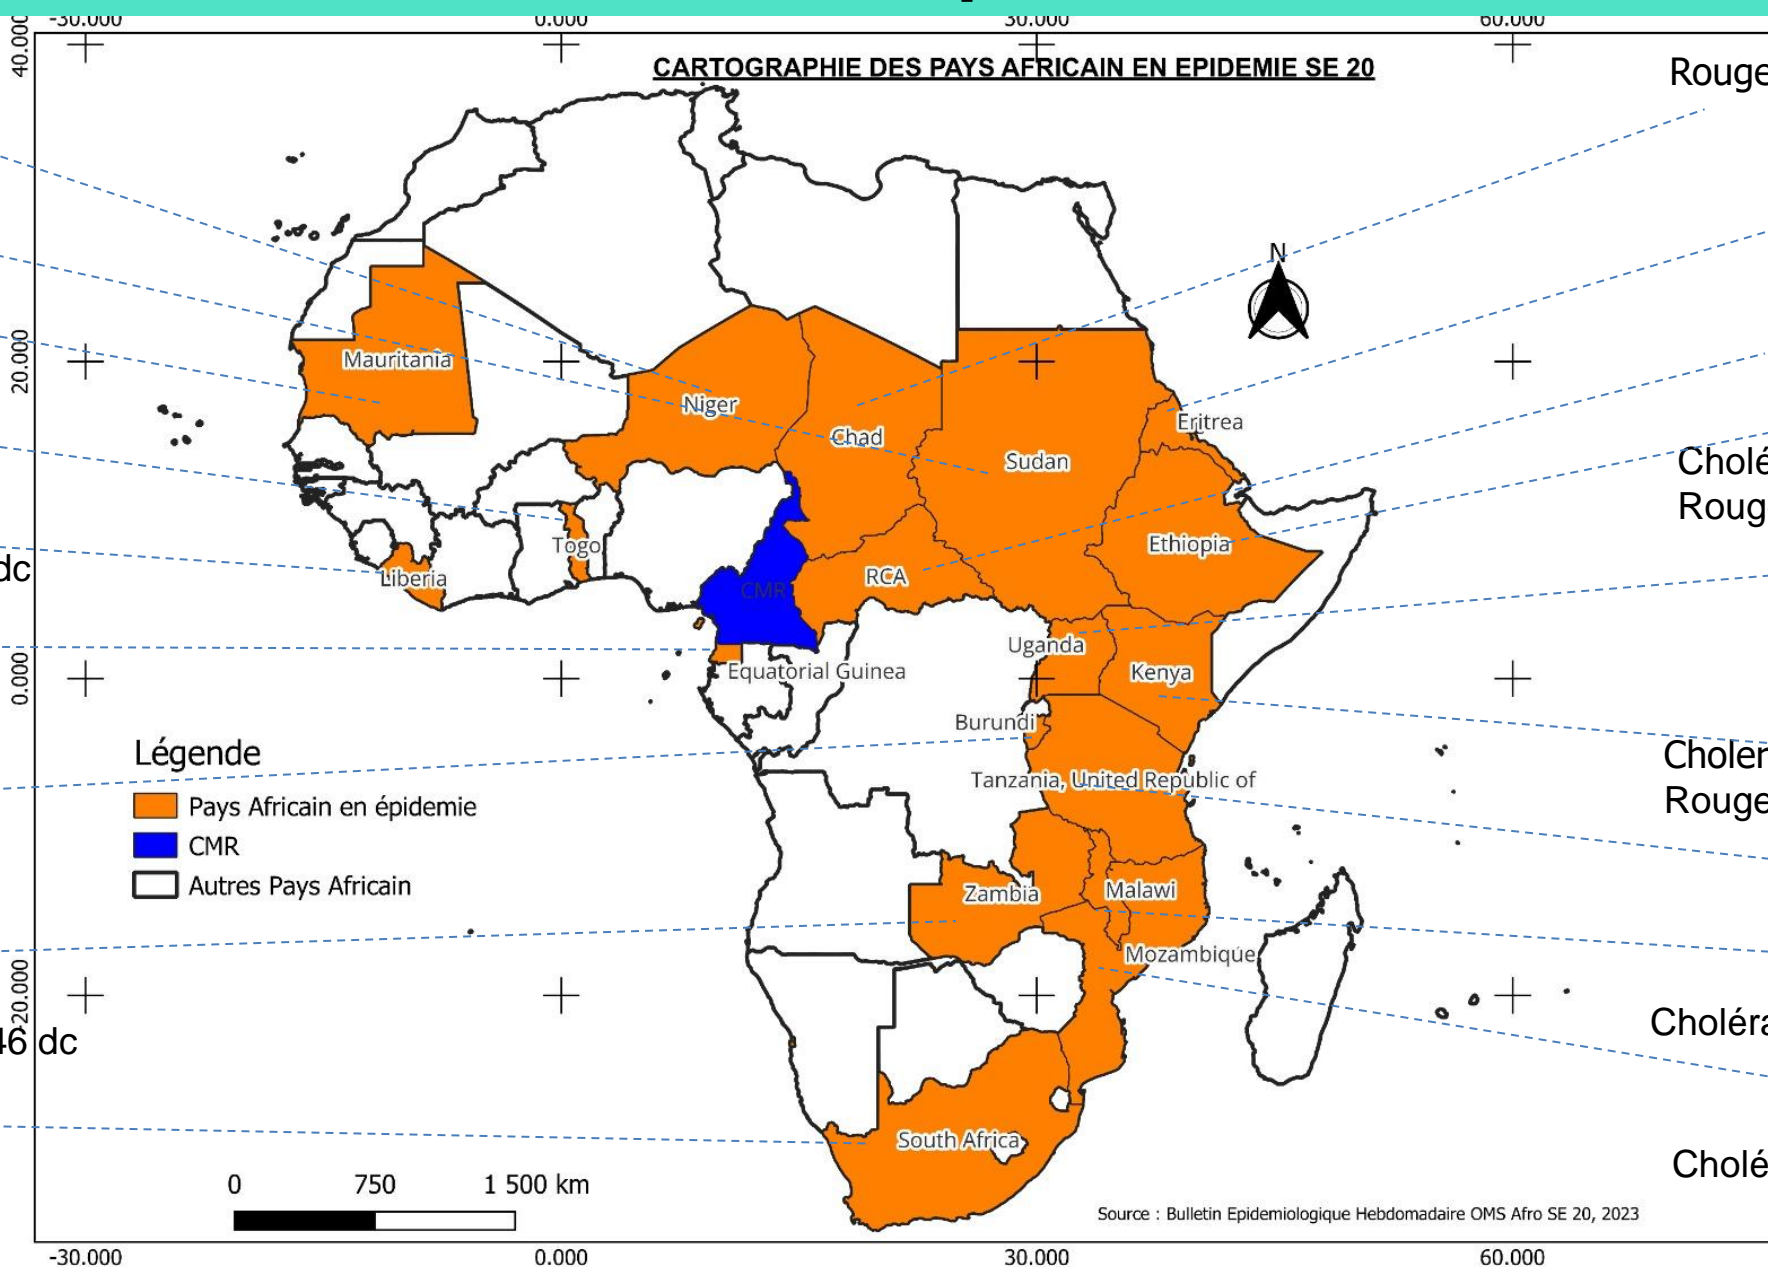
-30.000
0.000
30.000
60.000
40.000
20.000
0.000
-20.000

CARTOGRAPHIE DES PAYS AFRICAIN EN EPIDEMIE SE 20

Rouge

N

Mauritania
Niger
Chad
Sudan
Eritrea
Ethiopia
Togo
Liberia
CMR
RCA
Uganda
Kenya
Equatorial Guinea
Burundi
Tanzania, United Republic of
Zambia
Malawi
Mozambique
South Africa

Cholé
Roug

dc

Choler
Rouge

Choléra

46 dc

Cholé

Légende
Pays Africain en épidemie
CMR
Autres Pays Africain

0 750 1 500 km

Source : Bulletin Epidemiologique Hebdomadaire OMS Afro SE 20, 2023

-30.000
0.000
30.000
60.000